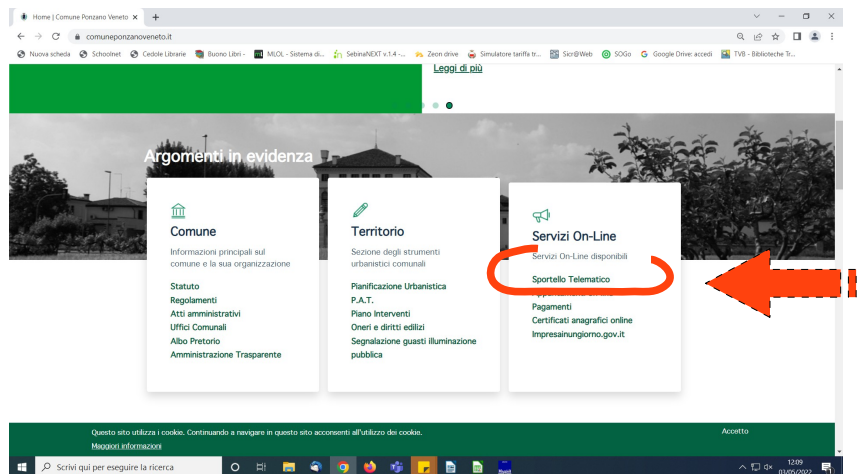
Home | Comune Ponzano Veneto ×

comuneponzanoveneto.it

Nuova scheda Schoolnet Cedole Librarie Buono Libri - MLOL - Sistema di... SebinaNEXT v.1.4 -... Zeon drive Simulatore tariffa tr... Sicr@Web SOGo Google Drive: accedi TVB - Biblioteche Tr...

Leggi di più

Argomenti in evidenza

Comune

Informazioni principali sul comune e la sua organizzazione

Statuto
Regolamenti
Atti amministrativi
Uffici Comunali
Albo Pretorio
Amministrazione Trasparente

Territorio

Sezione degli strumenti urbanistici comunali

Pianificazione Urbanistica
P.A.T.
Piano Interventi
Oneri e diritti edilizi
Segnalazione guasti illuminazione pubblica

Servizi On-Line

Servizi On-Line disponibili

Sportello Telematico
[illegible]
Pagamenti
Certificati anagrafici online
Impresainungiorno.gov.it

Questo sito utilizza i cookie. Continuando a navigare in questo sito acconsenti all'utilizzo dei cookie.
Maggiori informazioni

Accetto

Scrivi qui per eseguire la ricerca

12:09
03/05/2022